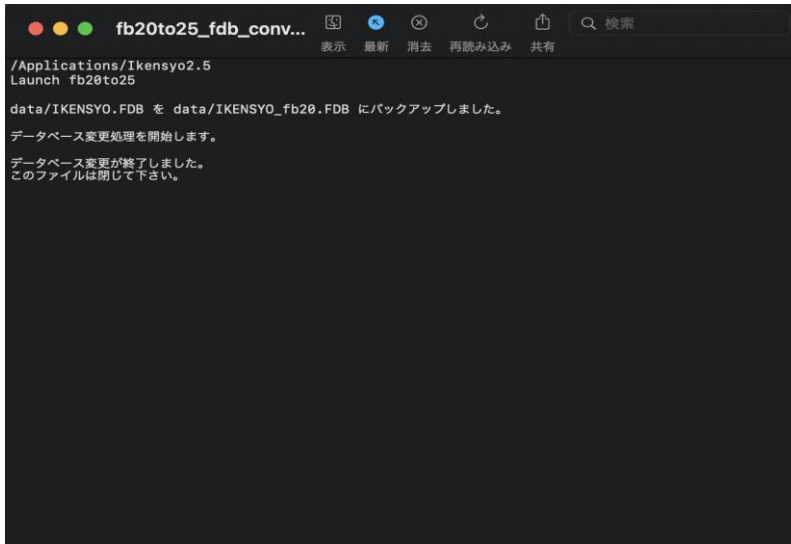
fb20to25_fdb_conv...

表示 最新 消去 再読み込み 共有

検索

/Applications/Ikensyo2.5
Launch fb20to25

data/IKENSYO.FDB を data/IKENSYO_fb20.FDB にバックアップしました。

データベース変更処理を開始します。

データベース変更が終了しました。
このファイルは閉じて下さい。